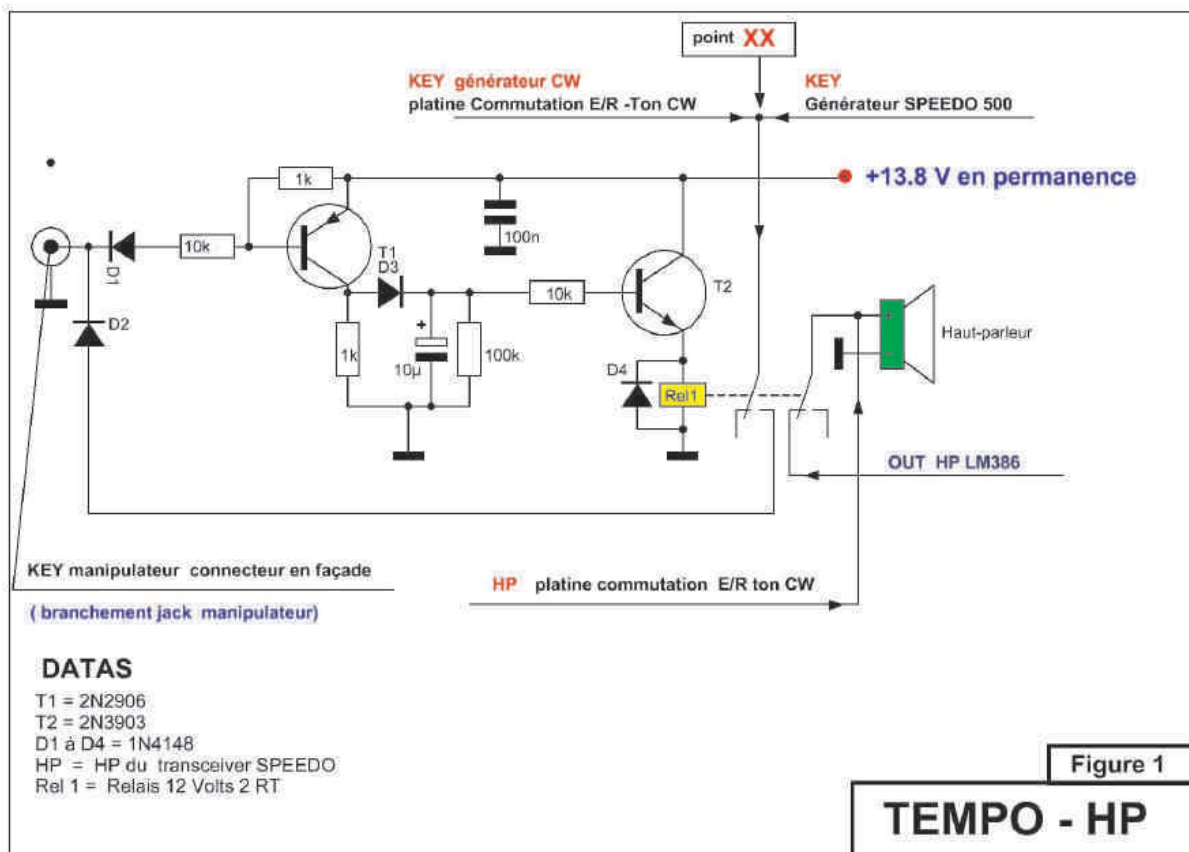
point XX

KEY générateur CW
platine Commutation E/R -Ton CW

KEY
Générateur SPEEDO 500

1k

+13.8 V en permanence

100n

10k

T1

D1

D3

10k

T2

D2

1k

+

10µ

100k

Haut-parleur

D4

Rel1

OUT HP LM386

KEY manipulateur connecteur en façade

( branchement jack manipulateur)

HP platine commutation E/R ton CW

DATAS
T1 = 2N2906
T2 = 2N3903
D1 à D4 = 1N4148
HP = HP du transceiver SPEEDO
Rel 1 = Relais 12 Volts 2 RT

Figure 1

TEMPO - HP